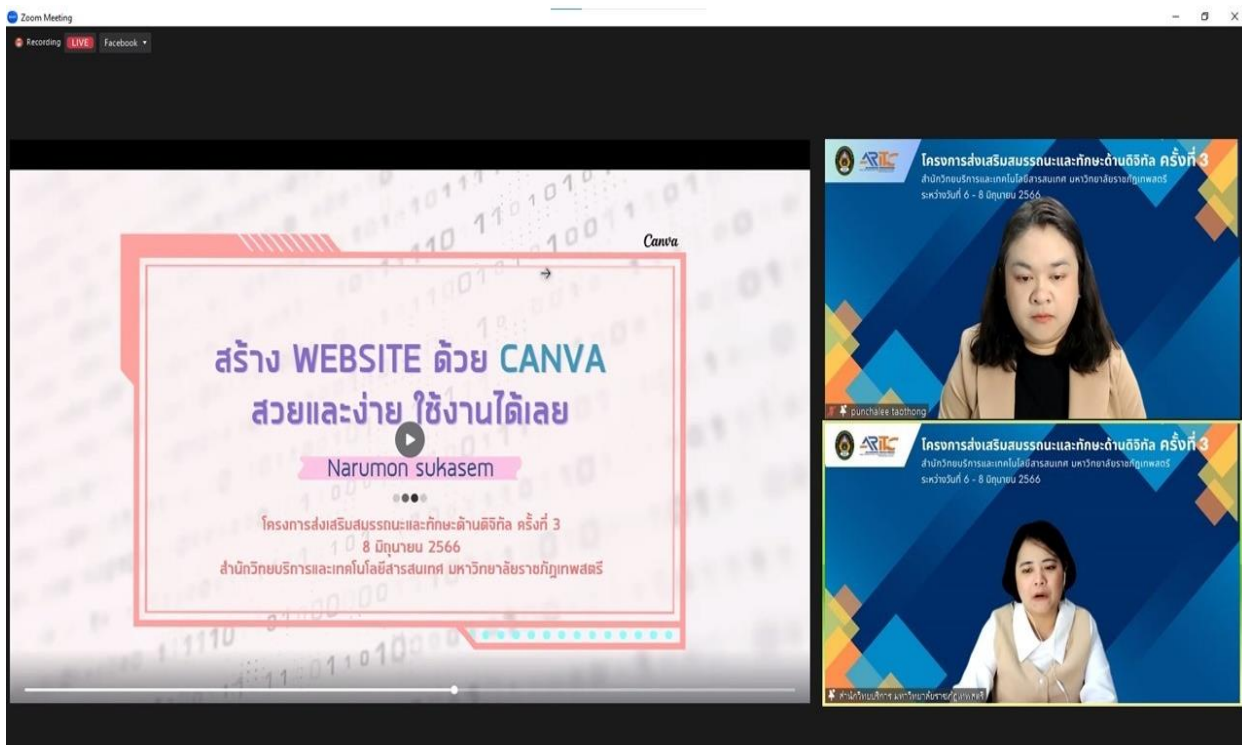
Zoom Meeting

Recording LIVE Facebook

Canva

สร้าง WEBSITE ด้วย CANVA
สวยและง่าย ใช้งานได้เลย

Narumon sukasem

โครงการส่งเสริมสมรรถนะและทักษะด้านดิจิทัล ครั้งที่ 3
8 มิถุนายน 2566
สำนักวิทยบริการและเทคโนโลยีสารสนเทศ มหาวิทยาลัยราชภัฏเทพสตรี

ARIT

โครงการส่งเสริมสมรรถนะและทักษะด้านดิจิทัล ครั้งที่ 3
สำนักวิทยบริการและเทคโนโลยีสารสนเทศ มหาวิทยาลัยราชภัฏเทพสตรี
ระหว่างวันที่ 6 - 8 มิถุนายน 2566

punchalee taothong

ARIT

โครงการส่งเสริมสมรรถนะและทักษะด้านดิจิทัล ครั้งที่ 3
สำนักวิทยบริการและเทคโนโลยีสารสนเทศ มหาวิทยาลัยราชภัฏเทพสตรี
ระหว่างวันที่ 6 - 8 มิถุนายน 2566

สำนักวิทยบริการ มหาวิทยาลัยราชภัฏเทพสตรี